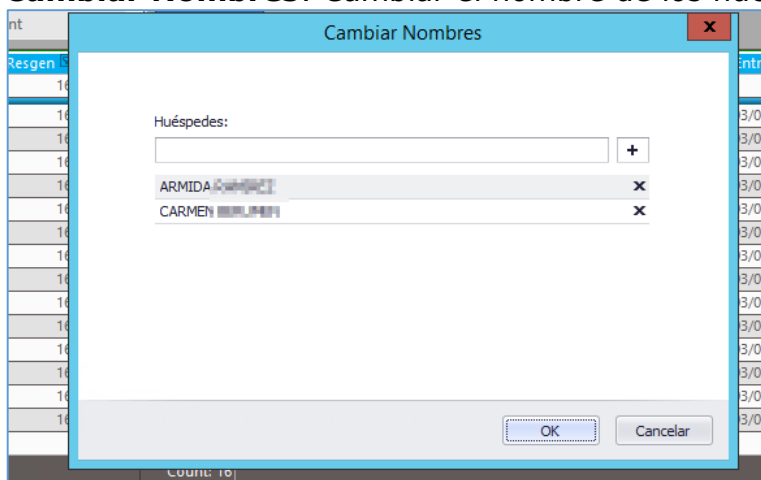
Cambiar Nombres: Cambiar el nombre de los hué

nt

Resgen

16
16
16
16
16
16
16
16
16
16
16
16
16
16

Cambiar Nombres

x

Huéspedes:

+

ARMIDA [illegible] x
CARMEN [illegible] x

OK
Cancelar

Count: 16

Entr
3/0
3/0
3/0
3/0
3/0
3/0
3/0
3/0
3/0
3/0
3/0
3/0
3/0
3/0